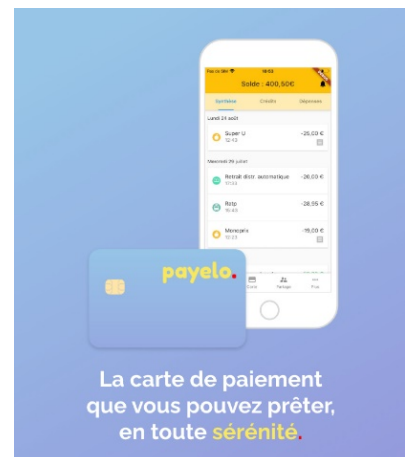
Solde : 400,50€

Synthèse Crédits Dépenses

Lundi 24 août

Super U
12:43
-25,03 €

Mercredi 29 juillet

Retrait distr. automatique
17:33
-20,00 €

Ratp
16:45
-28,05 €

Monoprix
10:23
-15,00 €

payelo.

La carte de paiement que vous pouvez prêter, en toute sérénité.